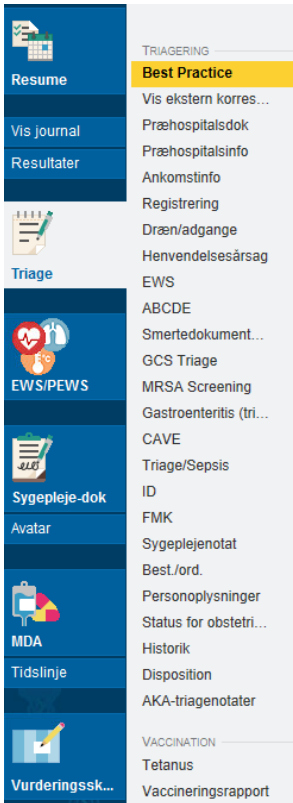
Resume

Vis journal

Resultater

Triage

EWS/PEWS

Sygepleje-dok

Avatar

MDA

Tidslinje

Vurderingssk...

TRIAGERING

Best Practice

Vis ekstern korres...

Præhospitalsdok

Præhospitalsinfo

Ankomstinfo

Registrering

Dræn/adgange

Henvendelsesårsag

EWS

ABCDE

Smertedokument...

GCS Triage

MRSA Screening

Gastroenteritis (tri...

CAVE

Triage/Sepsis

ID

FMK

Sygeplejenotat

Best./ord.

Personoplysninger

Status for obstetri...

Historik

Disposition

AKA-triagenotater

VACCINATION

Tetanus

Vaccineringsrapport